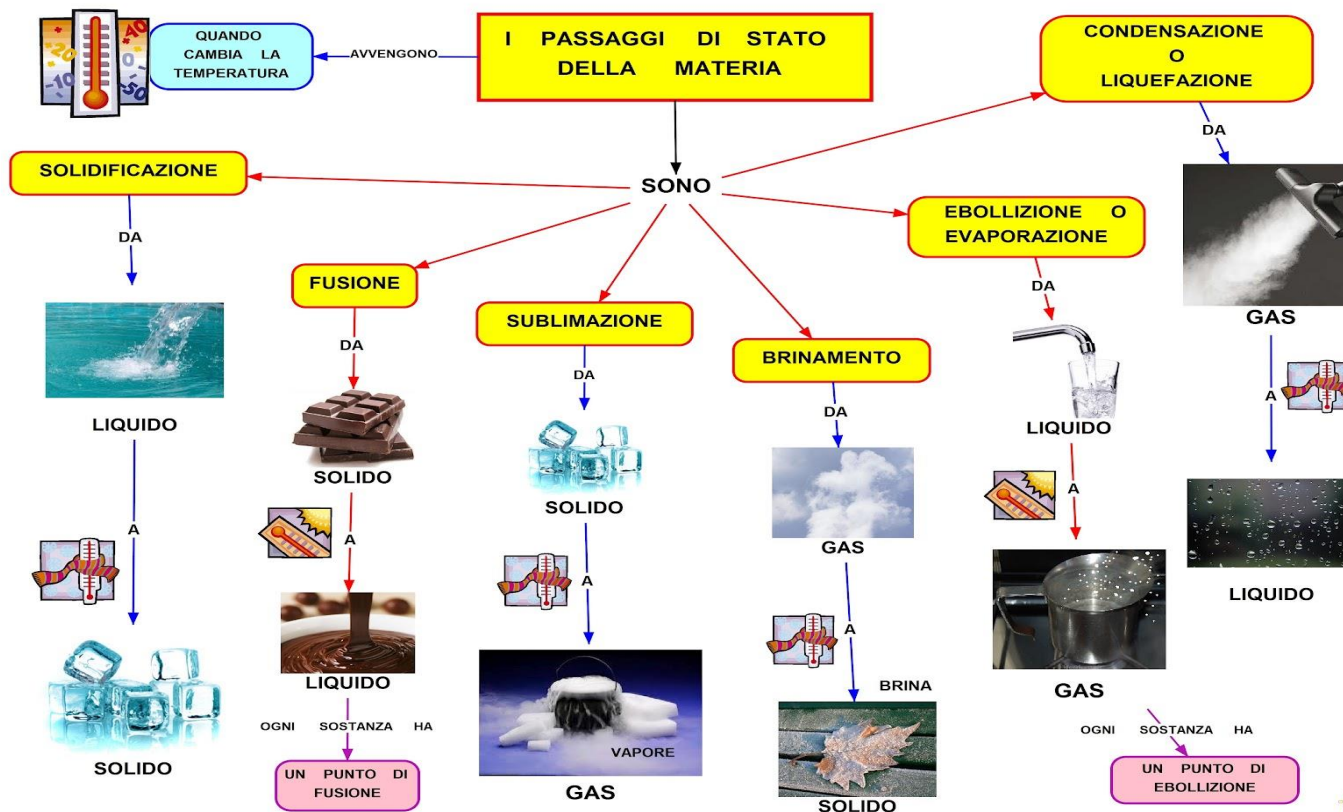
40
20
10
0
-10
-50

QUANDO CAMBIA LA TEMPERATURA

AVVENGONO

I PASSAGGI DI STATO DELLA MATERIA

CONDENSAZIONE O LIQUEFAZIONE

DA

GAS

A

LIQUIDO

SONO

SOLIDIFICAZIONE

DA

LIQUIDO

A

SOLIDO

FUSIONE

DA

SOLIDO

A

LIQUIDO

OGNI SOSTANZA HA

UN PUNTO DI FUSIONE

SUBLIMAZIONE

DA

SOLIDO

A

VAPORE

GAS

BRINAMENTO

DA

GAS

A

BRINA

SOLIDO

EBOLLIZIONE O EVAPORAZIONE

DA

LIQUIDO

A

GAS

OGNI SOSTANZA HA

UN PUNTO DI EBOLLIZIONE